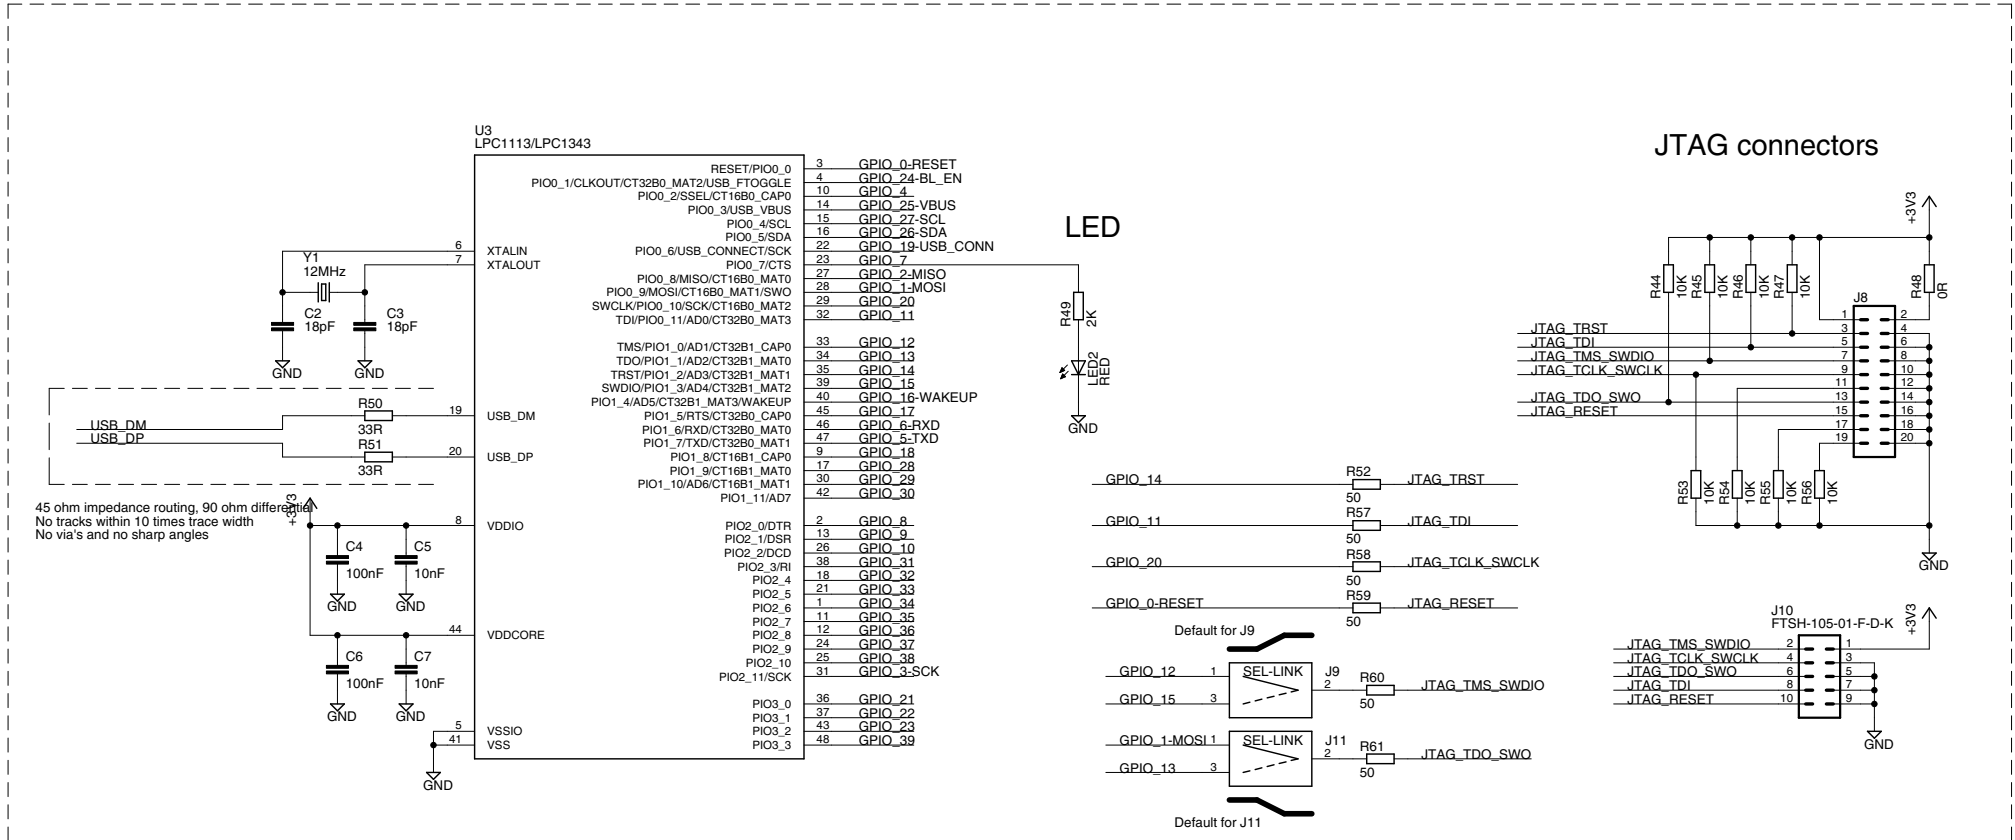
U3
LPC1113/LPC1343

JTAG connectors

LED

RESET/PIO0_0 3 GPIO_0-RESET
PIO0_1/CLKOUT/CT32B0_MAT2/USB_FTOGGLE 4 GPIO_24-BL_EN
PIO0_2/SSEL/CT16B0_CAP0 10 GPIO_4
PIO0_3/USB_VBUS 14 GPIO_25-VBUS
PIO0_4/SCL 15 GPIO_27-SCL
PIO0_5/SDA 16 GPIO_26-SDA
PIO0_6/USB_CONNECT/SCK 22 GPIO_19-USB_CONN
PIO0_7/CTS 23 GPIO_7
PIO0_8/MISO/CT16B0_MAT0 27 GPIO_2-MISO
PIO0_9/MOSI/CT16B0_MAT1/SWO 28 GPIO_1-MOSI
SWCLK/PIO0_10/SCK/CT16B0_MAT2 29 GPIO_20
TDI/PIO0_11/AD0/CT32B0_MAT3 32 GPIO_11

TMS/PIO1_0/AD1/CT32B1_CAP0 33 GPIO_12
TDO/PIO1_1/AD2/CT32B1_MAT0 34 GPIO_13
TRST/PIO1_2/AD3/CT32B1_MAT1 35 GPIO_14
SWDIO/PIO1_3/AD4/CT32B1_MAT2 39 GPIO_15
PIO1_4/AD5/CT32B1_MAT3/WAKEUP 40 GPIO_16-WAKEUP
PIO1_5/RTS/CT32B0_CAP0 45 GPIO_17
PIO1_6/RXD/CT32B0_MAT0 46 GPIO_6-RXD
PIO1_7/TXD/CT32B0_MAT1 47 GPIO_5-TXD
PIO1_8/CT16B1_CAP0 9 GPIO_18
PIO1_9/CT16B1_MAT0 17 GPIO_28
PIO1_10/AD6/CT16B1_MAT1 30 GPIO_29
PIO1_11/AD7 42 GPIO_30

PIO2_0/DTR 2 GPIO_8
PIO2_1/DSR 13 GPIO_9
PIO2_2/DCD 26 GPIO_10
PIO2_3/RI 38 GPIO_31
PIO2_4 18 GPIO_32
PIO2_5 21 GPIO_33
PIO2_6 1 GPIO_34
PIO2_7 11 GPIO_35
PIO2_8 12 GPIO_36
PIO2_9 24 GPIO_37
PIO2_10 25 GPIO_38
PIO2_11/SCK 31 GPIO_3-SCK

PIO3_0 36 GPIO_21
PIO3_1 37 GPIO_22
PIO3_2 43 GPIO_23
PIO3_3 48 GPIO_39

6 XTALIN
7 XTALOUT
Y1
12MHz
C2
18pF
C3
18pF
GND GND

19 USB_DM
20 USB_DP
R50
33R
R51
33R
USB_DM
USB_DP

45 ohm impedance routing, 90 ohm differential
No tracks within 10 times trace width
No via's and no sharp angles

+3V3
8 VDDIO
C4 100nF
C5 10nF
GND GND
44 VDDCORE
C6 100nF
C7 10nF
GND GND
5 VSSIO
41 VSS
GND

R49 2K
LED2 RED
GND

+3V3
R44 10K R45 10K R46 10K R47 10K
R48 0R
J8
1 2
JTAG_TRST 3 4
JTAG_TDI 5 6
JTAG_TMS_SWDIO 7 8
JTAG_TCLK_SWCLK 9 10
11 12
JTAG_TDO_SWO 13 14
JTAG_RESET 15 16
17 18
19 20
R53 10K R54 10K R55 10K R56 10K
GND

GPIO_14 R52 50 JTAG_TRST
GPIO_11 R57 50 JTAG_TDI
GPIO_20 R58 50 JTAG_TCLK_SWCLK
GPIO_0-RESET R59 50 JTAG_RESET

Default for J9
GPIO_12 1
GPIO_15 3
SEL-LINK
J9
2
R60
50
JTAG_TMS_SWDIO

GPIO_1-MOSI 1
GPIO_13 3
SEL-LINK
J11
2
R61
50
JTAG_TDO_SWO
Default for J11

J10
FTSH-105-01-F-D-K
+3V3
JTAG_TMS_SWDIO 2 1
JTAG_TCLK_SWCLK 4 3
JTAG_TDO_SWO 6 5
JTAG_TDI 8 7
JTAG_RESET 10 9
GND